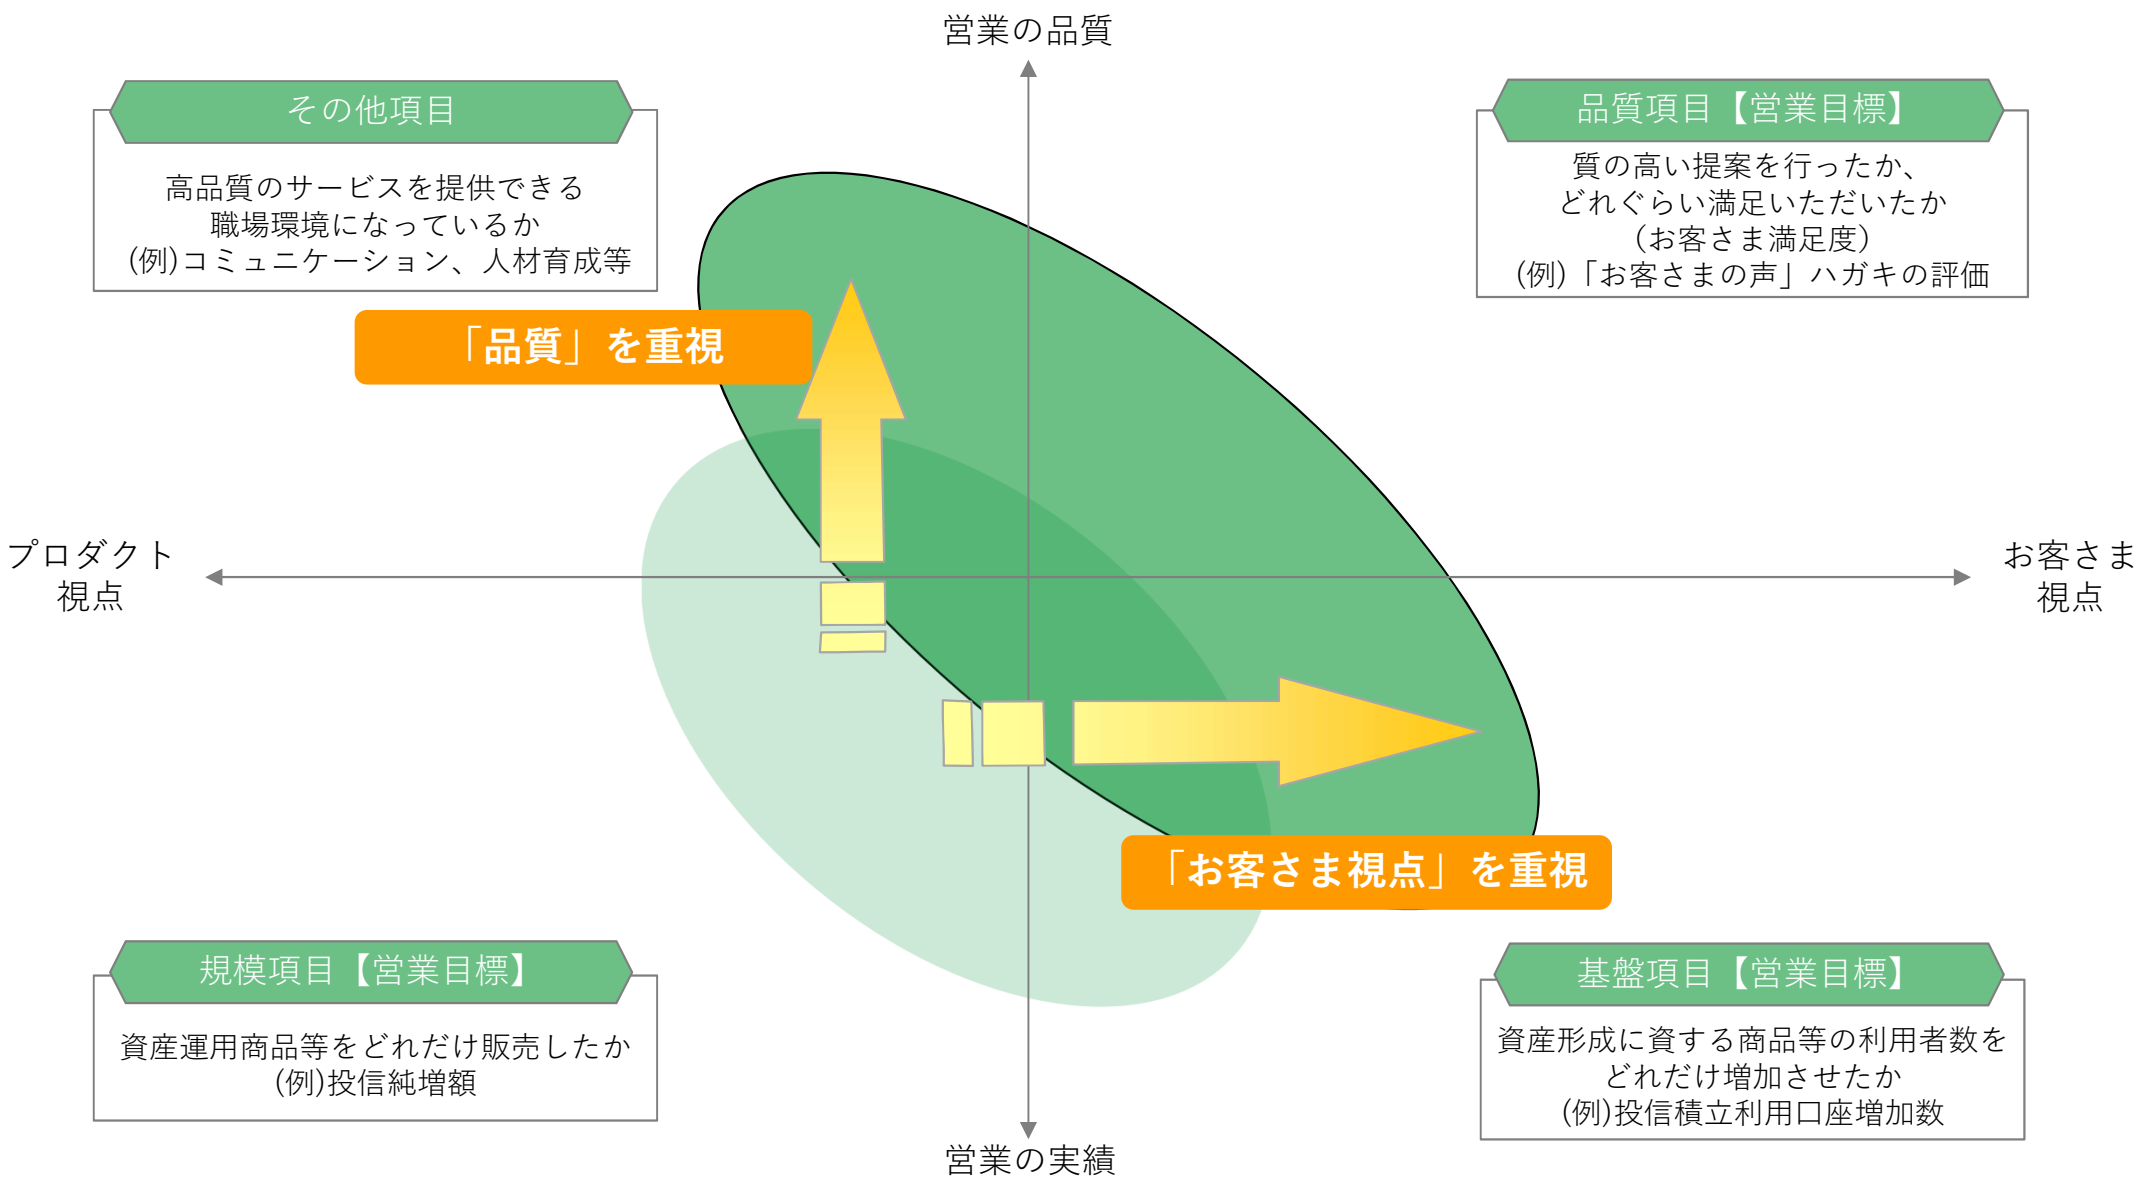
営業の品質

その他項目

高品質のサービスを提供できる職場環境になっているか
(例)コミュニケーション、人材育成等

品質項目【営業目標】

質の高い提案を行ったか、どれぐらい満足いただいたか
（お客さま満足度）
(例)「お客さまの声」ハガキの評価

「品質」を重視

プロダクト
視点

お客さま
視点

「お客さま視点」を重視

規模項目【営業目標】

資産運用商品等をどれだけ販売したか
(例)投信純増額

基盤項目【営業目標】

資産形成に資する商品等の利用者数をどれだけ増加させたか
(例)投信積立利用口座増加数

営業の実績